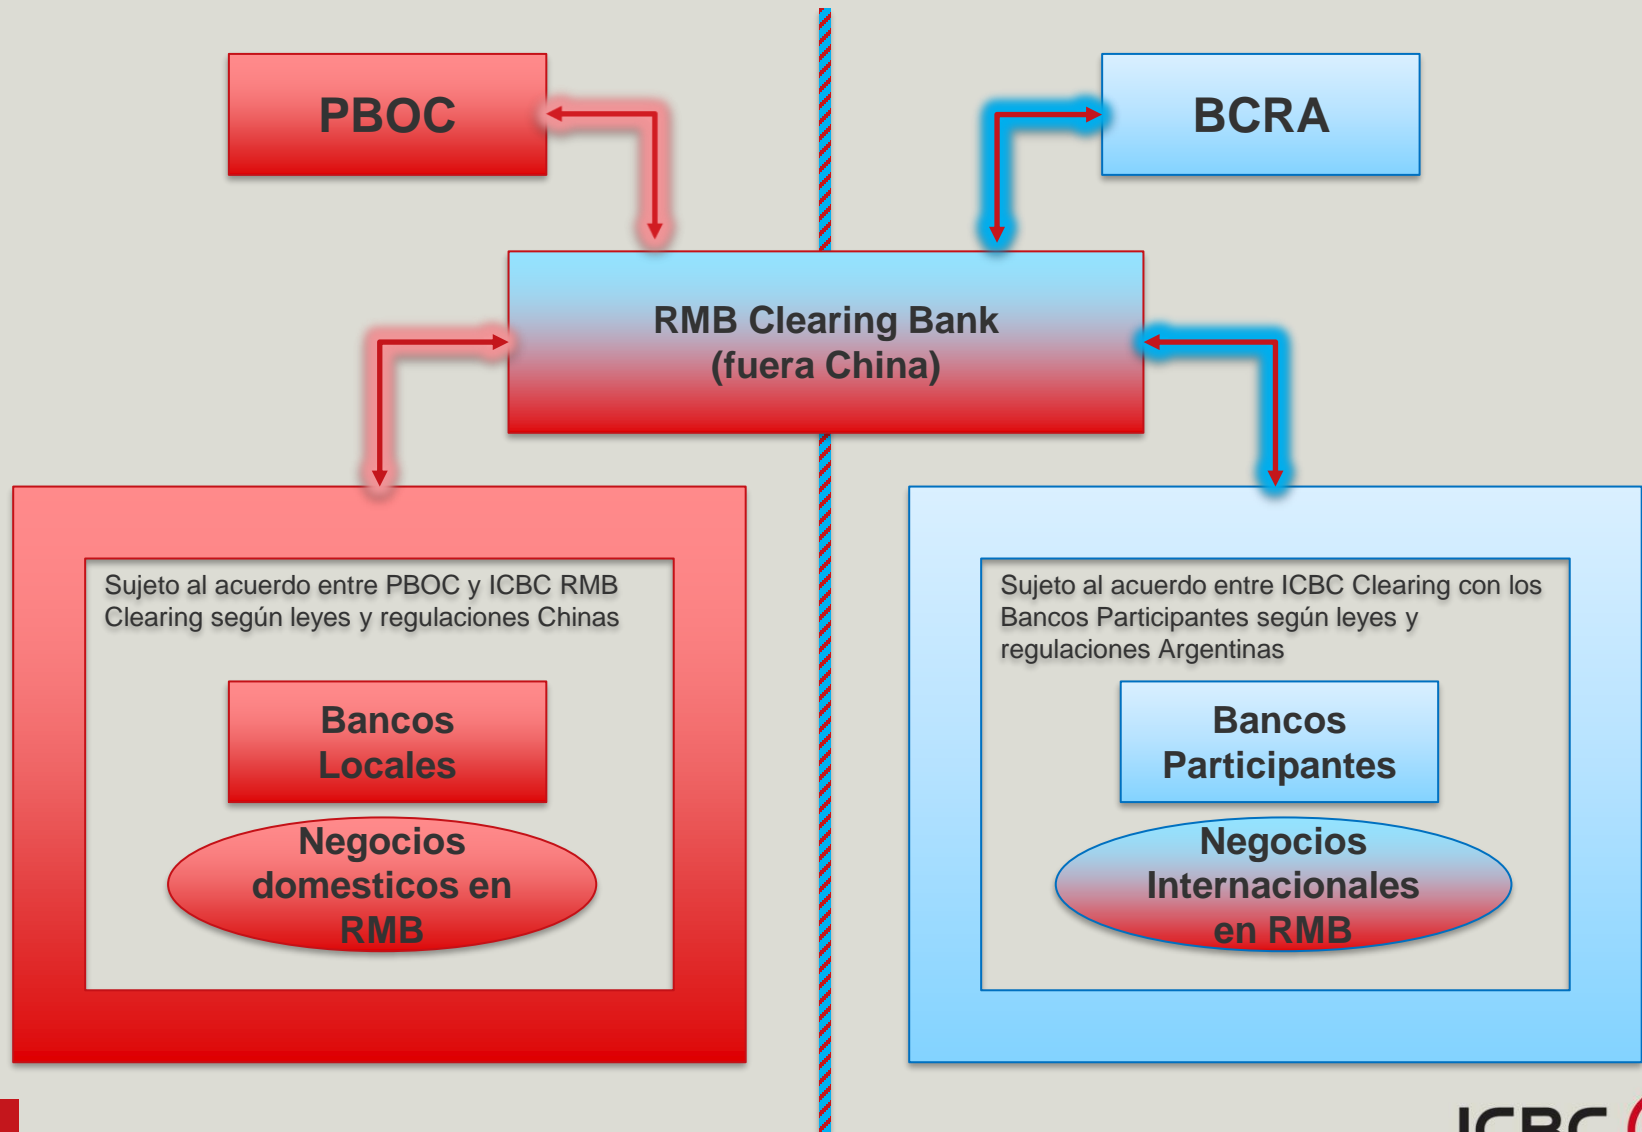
PBOC

BCRA

RMB Clearing Bank
(fuera China)

Sujeto al acuerdo entre PBOC y ICBC RMB Clearing según leyes y regulaciones Chinas

Bancos Locales

Negocios domesticos en RMB

Sujeto al acuerdo entre ICBC Clearing con los Bancos Participantes según leyes y regulaciones Argentinas

Bancos Participantes

Negocios Internacionales en RMB

ICBC